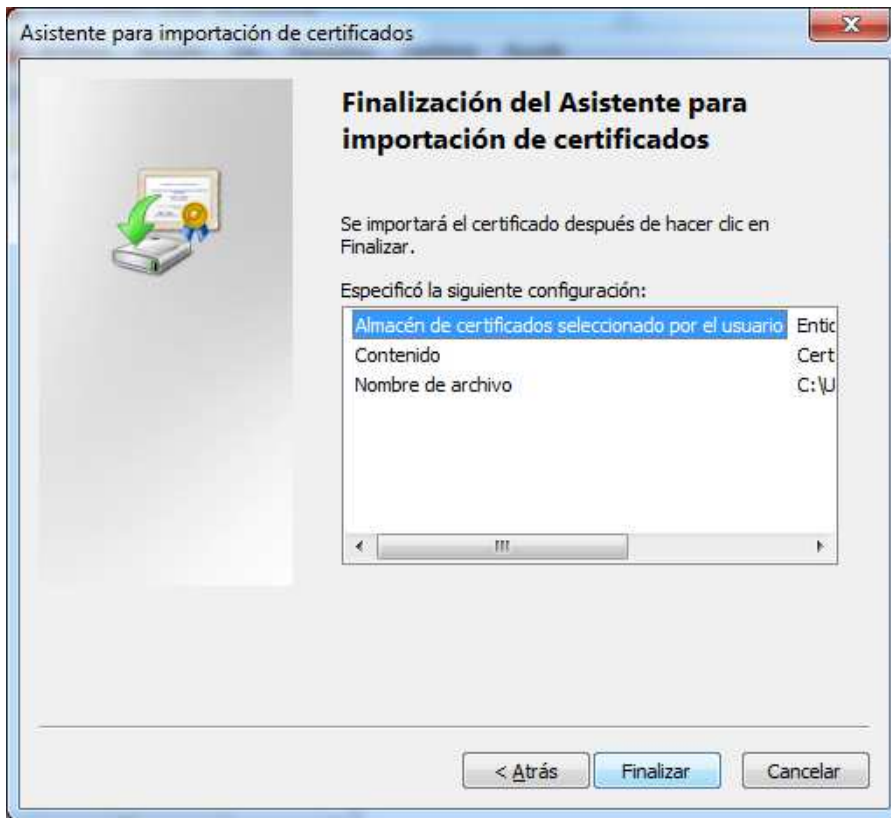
Asistente para importación de certificados

Finalización del Asistente para importación de certificados

Se importará el certificado después de hacer clic en Finalizar.

Especificó la siguiente configuración:

| | |
|---|---|
| Almacén de certificados seleccionado por el usuario | Entid |
| Contenido | Cert |
| Nombre de archivo | C:\U |

< Atrás | Finalizar | Cancelar